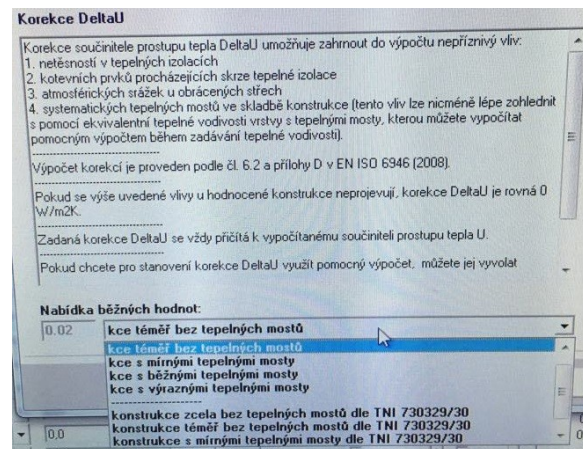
Korekce DeltaU

Korekce součinitele prostupu tepla DeltaU umožňuje zahrnout do výpočtu nepříznivý vliv:
1. netěsností v tepelných izolacích
2. kotevních prvků procházejících skrze tepelné izolace
3. atmosférických srážek u obrácených střech
4. systematických tepelných mostů ve skladbě konstrukce (tento vliv lze nicméně lépe zohlednit s pomocí ekvivalentní tepelné vodivosti vrstvy s tepelnými mosty, kterou můžete vypočítat pomocným výpočtem během zadávání tepelné vodivosti).

Výpočet korekcí je proveden podle čl. 6.2 a přílohy D v EN ISO 6946 (2008).

Pokud se výše uvedené vlivy u hodnocené konstrukce neprojevují, korekce DeltaU je rovná 0 W/m2K.

Zadaná korekce DeltaU se vždy přičítá k vypočítanému součiniteli prostupu tepla U.

Pokud chcete pro stanovení korekce DeltaU využít pomocný výpočet, můžete jej vyvolat

Nabídka běžných hodnot:
0.02 kce téměř bez tepelných mostů
kce téměř bez tepelných mostů
kce s mírnými tepelnými mosty
kce s běžnými tepelnými mosty
kce s výraznými tepelnými mosty
konstrukce zcela bez tepelných mostů dle TNI 730329/30
konstrukce téměř bez tepelných mostů dle TNI 730329/30
konstrukce s mírnými tepelnými mosty dle TNI 730329/30
0,0